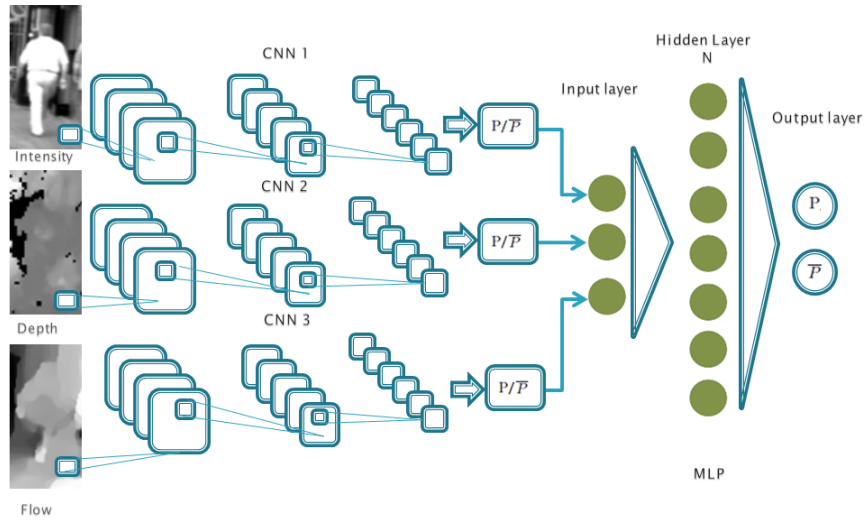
CNN 1

Hidden Layer
N

Input layer

Output layer

Intensity

$\mathrm{P}/\overline{P}$

CNN 2

$\mathrm{P}/\overline{P}$

$\mathrm{P}$

$\overline{P}$

Depth

CNN 3

$\mathrm{P}/\overline{P}$

MLP

Flow